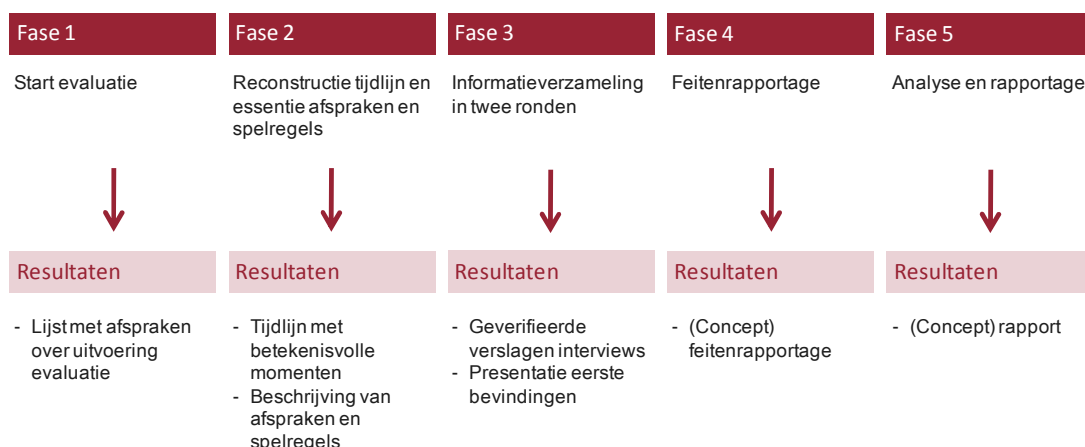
Fase 1

Start evaluatie

Resultaten

- Lijst met afspraken over uitvoering evaluatie

Fase 2

Reconstructie tijdlijn en essentie afspraken en spelregels

Resultaten

- Tijdlijn met betekenisvolle momenten
- Beschrijving van afspraken en spelregels

Fase 3

Informatieverzameling in twee ronden

Resultaten

- Geverifieerde verslagen interviews
- Presentatie eerste bevindingen

Fase 4

Feitenrapportage

Resultaten

- (Concept) feitenrapportage

Fase 5

Analyse en rapportage

Resultaten

- (Concept) rapport